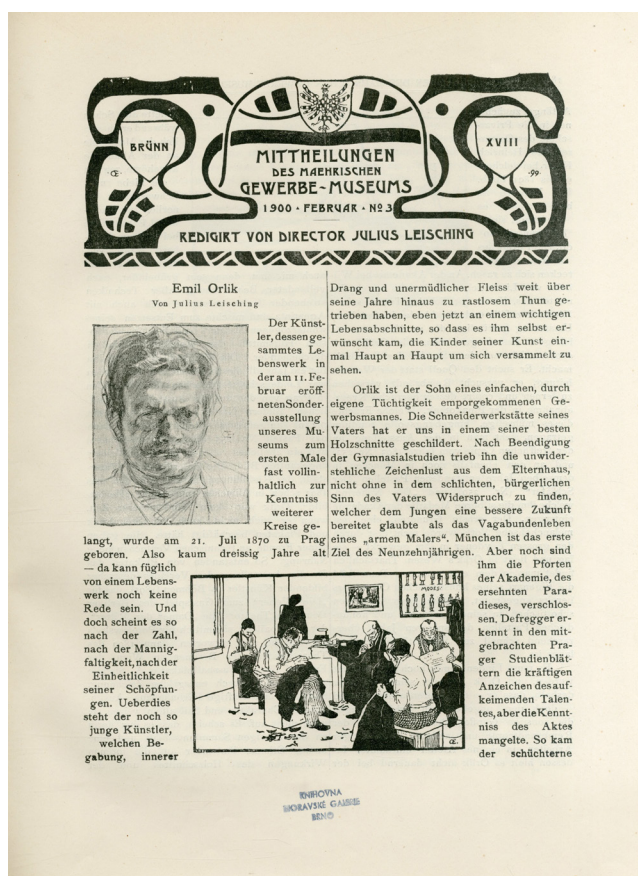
BRÜNN

XVIII

Œ

·99·

MITTHEILUNGEN
DES MAEHRISCHEN
GEWERBE-MUSEUMS

1900 · FEBRUAR · № 3

REDIGIRT VON DIRECTOR JULIUS LEISCHING

Emil Orlik

Von Julius Leisching

Der Künstler, dessen gesammtes Lebenswerk in der am 11. Februar eröffneten Sonderausstellung unseres Museums zum ersten Male fast vollinhaltlich zur Kenntniss weiterer Kreise gelangt, wurde am 21. Juli 1870 zu Prag geboren. Also kaum dreissig Jahre alt — da kann füglich von einem Lebenswerk noch keine Rede sein. Und doch scheint es so nach der Zahl, nach der Mannigfaltigkeit, nach der Einheitlichkeit seiner Schöpfungen. Ueberdies steht der noch so junge Künstler, welchen Begabung, innerer Drang und unermüdlicher Fleiss weit über seine Jahre hinaus zu rastlosem Thun getrieben haben, eben jetzt an einem wichtigen Lebensabschnitte, so dass es ihm selbst erwünscht kam, die Kinder seiner Kunst einmal Haupt an Haupt um sich versammelt zu sehen.

Orlik ist der Sohn eines einfachen, durch eigene Tüchtigkeit emporgekommenen Gewerbsmannes. Die Schneiderwerkstätte seines Vaters hat er uns in einem seiner besten Holzschnitte geschildert. Nach Beendigung der Gymnasialstudien trieb ihn die unwiderstehliche Zeichenlust aus dem Elternhaus, nicht ohne in dem schlichten, bürgerlichen Sinn des Vaters Widerspruch zu finden, welcher dem Jungen eine bessere Zukunft bereitet glaubte als das Vagabundenleben eines „armen Malers“. München ist das erste Ziel des Neunzehnjährigen. Aber noch sind ihm die Pforten der Akademie, des ersehnten Paradieses, verschlossen. Defregger erkennt in den mitgebrachten Prager Studienblättern die kräftigen Anzeichen des aufkeimenden Talentes, aber die Kenntniss des Aktes mangelte. So kam der schüchterne

MODES

Œ

KNIHOVNA
MORAVSKÉ GALERIE
BRNO